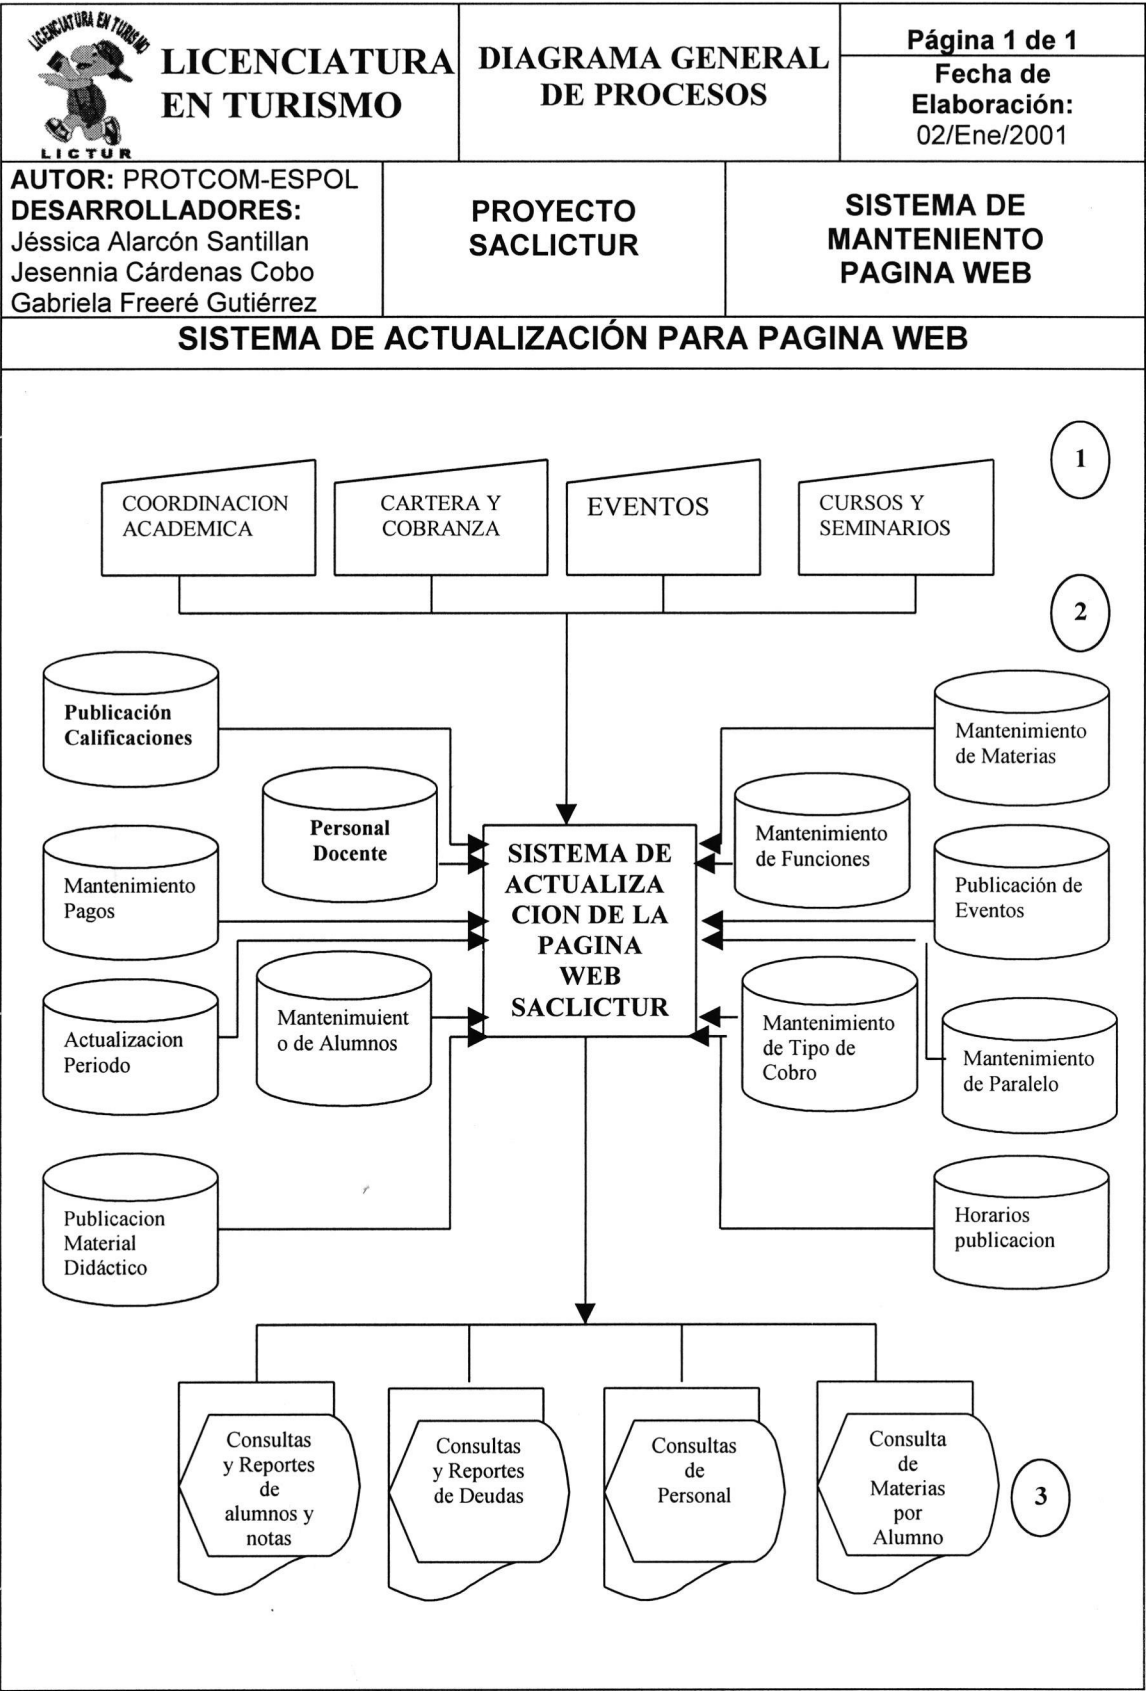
LICENCIATURA EN TURISMO

LICTUR

LICENCIATURA EN TURISMO

DIAGRAMA GENERAL DE PROCESOS

Página 1 de 1
Fecha de Elaboración:
02/Ene/2001

AUTOR: PROTCOM-ESPOL
DESARROLLADORES:
Jéssica Alarcón Santillan
Jesennia Cárdenas Cobo
Gabriela Freeré Gutiérrez

PROYECTO SACLICTUR

SISTEMA DE MANTENIENTO PAGINA WEB

SISTEMA DE ACTUALIZACIÓN PARA PAGINA WEB

1

COORDINACION ACADEMICA

CARTERA Y COBRANZA

EVENTOS

CURSOS Y SEMINARIOS

2

Publicación Calificaciones

Personal Docente

Mantenimiento Pagos

Actualizacion Periodo

Mantenimuiento de Alumnos

Publicacion Material Didáctico

SISTEMA DE ACTUALIZA CION DE LA PAGINA WEB SACLICTUR

Mantenimiento de Materias

Mantenimiento de Funciones

Publicación de Eventos

Mantenimiento de Tipo de Cobro

Mantenimiento de Paralelo

Horarios publicacion

Consultas y Reportes de alumnos y notas

Consultas y Reportes de Deudas

Consultas de Personal

Consulta de Materias por Alumno

3